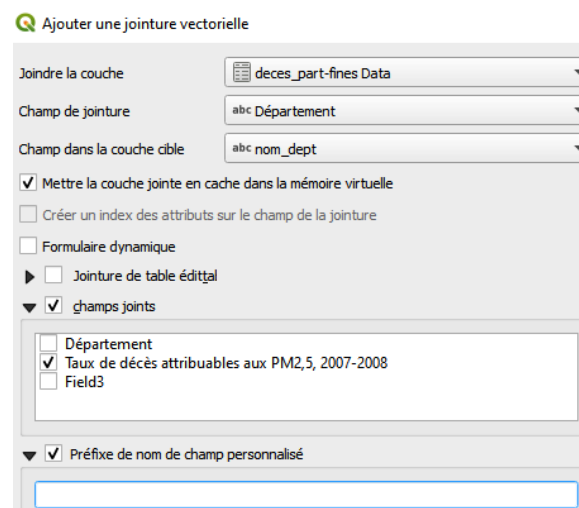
Ajouter une jointure vectorielle

Joindre la couche
deces_part-fines Data

Champ de jointure
abc Département

Champ dans la couche cible
abc nom_dept

Mettre la couche jointe en cache dans la mémoire virtuelle

Créer un index des attributs sur le champ de la jointure

Formulaire dynamique

Jointure de table éditable

champs joints

Département
Taux de décès attribuables aux PM2,5, 2007-2008
Field3

Préfixe de nom de champ personnalisé